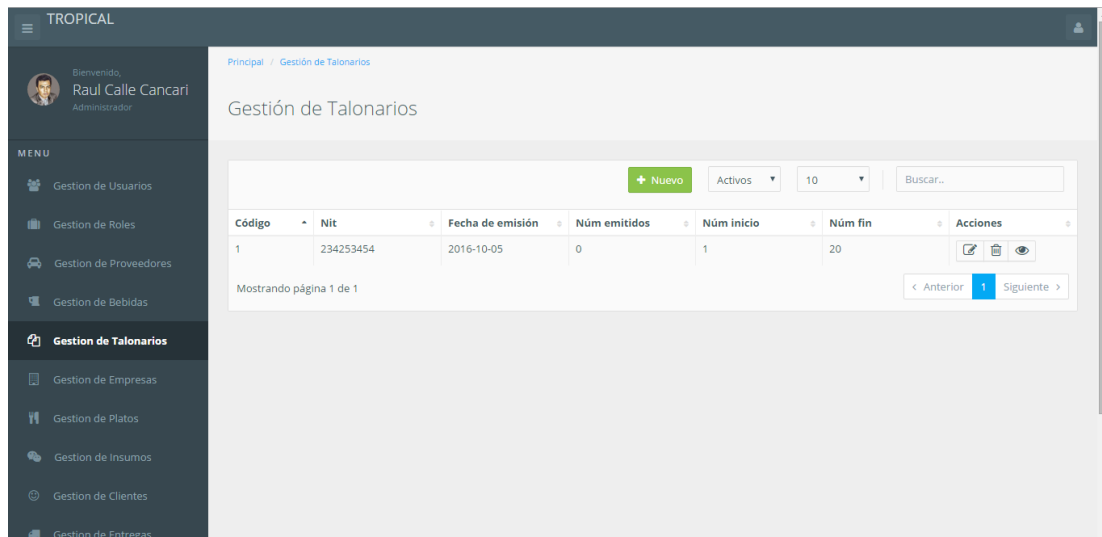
TROPICAL

Bienvenido,
Raul Calle Cancari
Administrador

MENU

Gestion de Usuarios

Gestion de Roles

Gestion de Proveedores

Gestion de Bebidas

Gestion de Talonarios

Gestion de Empresas

Gestion de Platos

Gestion de Insumos

Gestion de Clientes

Gestion de Entregas

Principal / Gestión de Talonarios

Gestión de Talonarios

+ Nuevo

Activos

10

Buscar..

| Código | Nit | Fecha de emisión | Núm emitidos | Núm inicio | Núm fin | Acciones |
|---|---|---|---|---|---|---|
| 1 | 234253454 | 2016-10-05 | 0 | 1 | 20 | |

Mostrando página 1 de 1

‹ Anterior 1 Siguiente ›